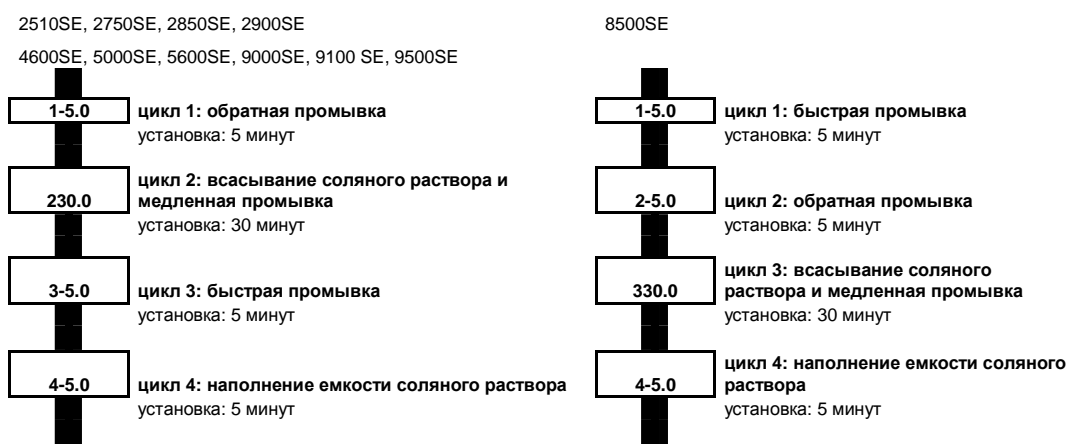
2510SE, 2750SE, 2850SE, 2900SE

4600SE, 5000SE, 5600SE, 9000SE, 9100 SE, 9500SE

1-5.0

цикл 1: обратная промывка
установка: 5 минут

230.0

цикл 2: всасывание соляного раствора и медленная промывка
установка: 30 минут

3-5.0

цикл 3: быстрая промывка
установка: 5 минут

4-5.0

цикл 4: наполнение емкости соляного раствора
установка: 5 минут

8500SE

1-5.0

цикл 1: быстрая промывка
установка: 5 минут

2-5.0

цикл 2: обратная промывка
установка: 5 минут

330.0

цикл 3: всасывание соляного раствора и медленная промывка
установка: 30 минут

4-5.0

цикл 4: наполнение емкости соляного раствора
установка: 5 минут